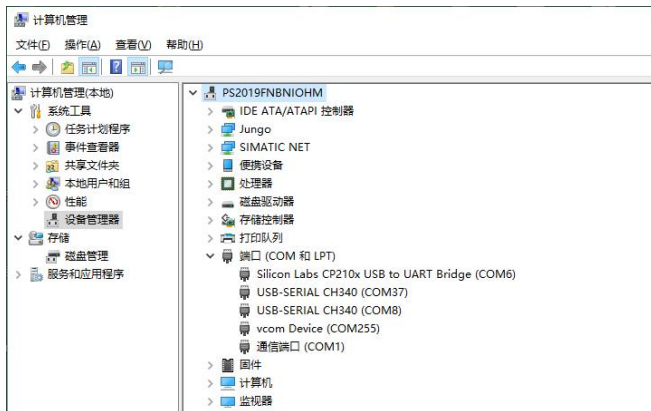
计算机管理

文件(F) 操作(A) 查看(V) 帮助(H)

计算机管理(本地)
系统工具
任务计划程序
事件查看器
共享文件夹
本地用户和组
性能
设备管理器
存储
磁盘管理
服务和应用程序

PS2019FNBNIOHM
IDE ATA/ATAPI 控制器
Jungo
SIMATIC NET
便携设备
处理器
磁盘驱动器
存储控制器
打印队列
端口 (COM 和 LPT)
Silicon Labs CP210x USB to UART Bridge (COM6)
USB-SERIAL CH340 (COM37)
USB-SERIAL CH340 (COM8)
vcom Device (COM255)
通信端口 (COM1)
固件
计算机
监视器